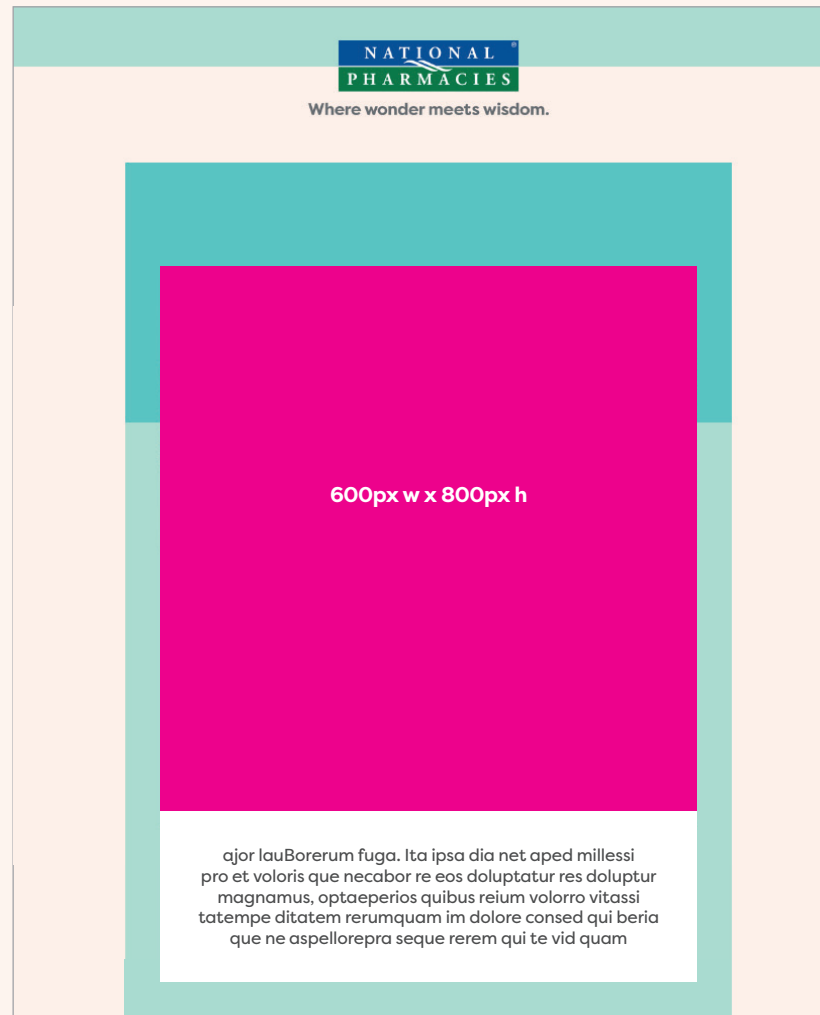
NATIONAL
PHARMACIES
Where wonder meets wisdom.

600px w x 800px h

ajor lauBorerum fuga. Ita ipsa dia net aped millessi pro et voloris que necabor re eos doluptatur res doluptur magnamus, optaeperios quibus reium volorro vitassi tatempe ditatem rerumquam im dolore consed qui beria que ne aspellorepra seque rerem qui te vid quam